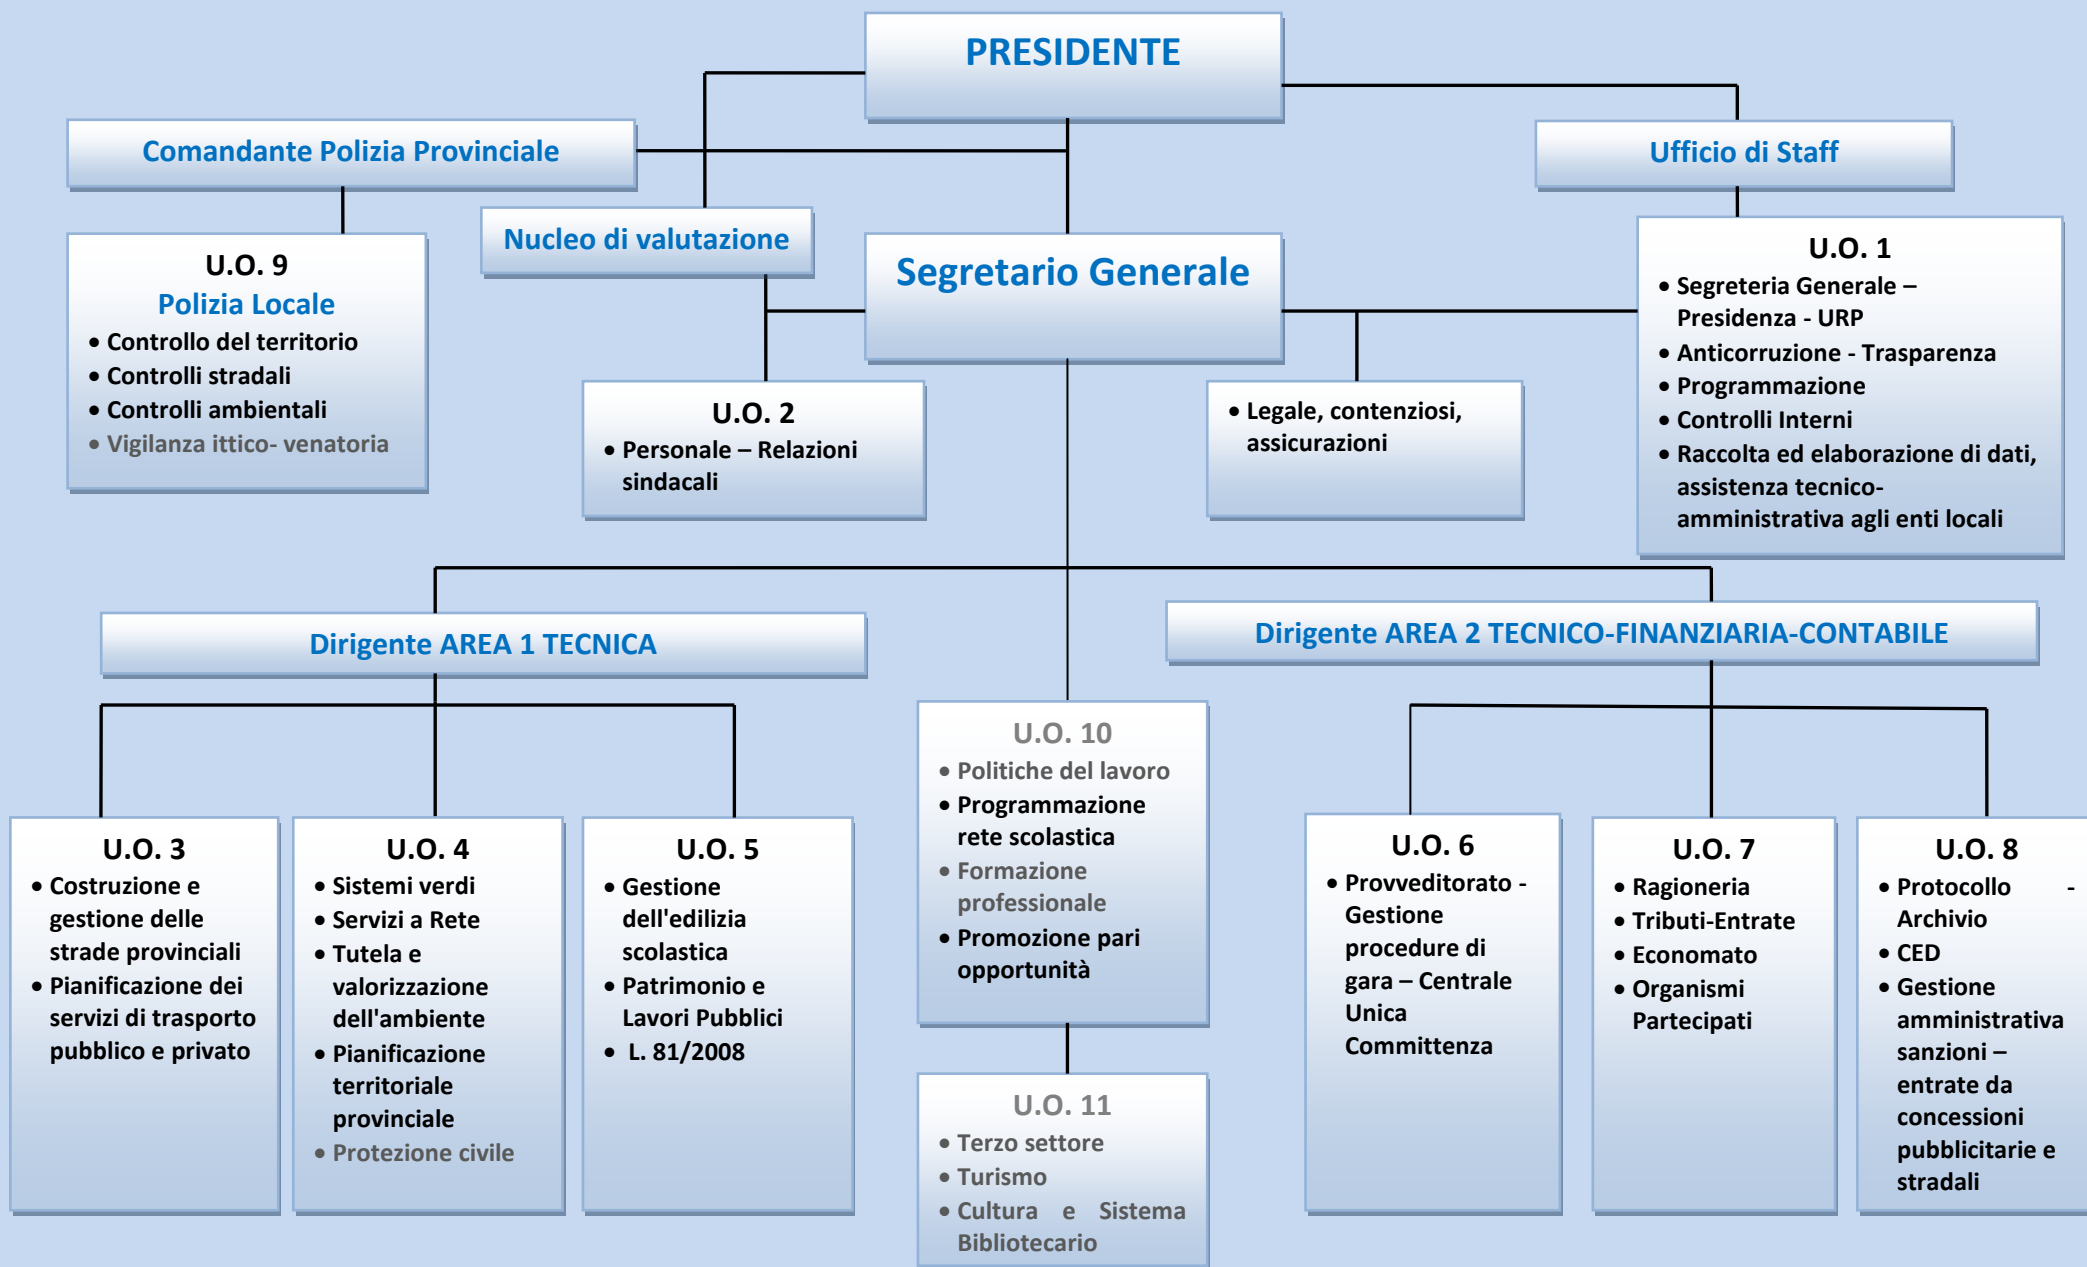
PRESIDENTE

Comandante Polizia Provinciale

Ufficio di Staff

Nucleo di valutazione

Segretario Generale

U.O. 9
Polizia Locale
• Controllo del territorio
• Controlli stradali
• Controlli ambientali
• Vigilanza ittico- venatoria

U.O. 2
• Personale – Relazioni sindacali

• Legale, contenziosi, assicurazioni

U.O. 1
• Segreteria Generale – Presidenza - URP
• Anticorruzione - Trasparenza
• Programmazione
• Controlli Interni
• Raccolta ed elaborazione di dati, assistenza tecnico-amministrativa agli enti locali

Dirigente AREA 1 TECNICA

Dirigente AREA 2 TECNICO-FINANZIARIA-CONTABILE

U.O. 10
• Politiche del lavoro
• Programmazione rete scolastica
• Formazione professionale
• Promozione pari opportunità

U.O. 3
• Costruzione e gestione delle strade provinciali
• Pianificazione dei servizi di trasporto pubblico e privato

U.O. 4
• Sistemi verdi
• Servizi a Rete
• Tutela e valorizzazione dell'ambiente
• Pianificazione territoriale provinciale
• Protezione civile

U.O. 5
• Gestione dell'edilizia scolastica
• Patrimonio e Lavori Pubblici
• L. 81/2008

U.O. 6
• Provveditorato - Gestione procedure di gara – Centrale Unica Committenza

U.O. 7
• Ragioneria
• Tributi-Entrate
• Economato
• Organismi Partecipati

U.O. 8
• Protocollo - Archivio
• CED
• Gestione amministrativa sanzioni – entrate da concessioni pubblicitarie e stradali

U.O. 11
• Terzo settore
• Turismo
• Cultura e Sistema Bibliotecario